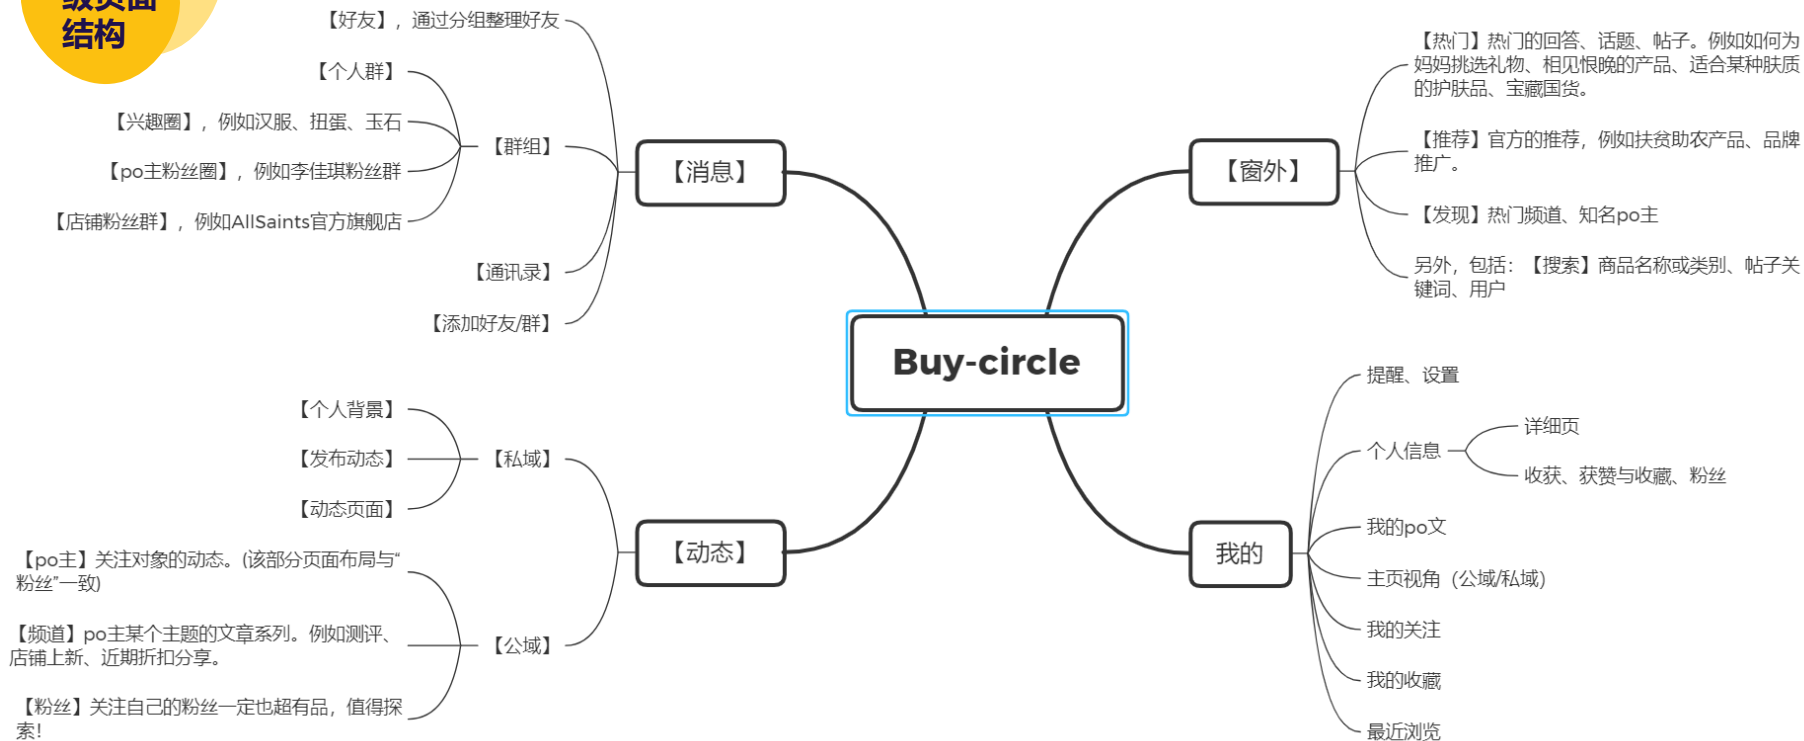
级页面
结构

Buy-circle

【消息】

【好友】，通过分组整理好友

【群组】

【个人群】

【兴趣圈】，例如汉服、扭蛋、玉石

【po主粉丝圈】，例如李佳琪粉丝群

【店铺粉丝群】，例如AllSaints官方旗舰店

【通讯录】

【添加好友/群】

【窗外】

【热门】热门的回答、话题、帖子。例如如何为妈妈挑选礼物、相见恨晚的产品、适合某种肤质的护肤品、宝藏国货。

【推荐】官方的推荐，例如扶贫助农产品、品牌推广。

【发现】热门频道、知名po主

另外，包括：【搜索】商品名称或类别、帖子关键词、用户

【动态】

【私域】

【个人背景】

【发布动态】

【动态页面】

【公域】

【po主】关注对象的动态。(该部分页面布局与“粉丝”一致)

【频道】po主某个主题的文章系列。例如测评、店铺上新、近期折扣分享。

【粉丝】关注自己的粉丝一定也超有品，值得探索!

我的

提醒、设置

个人信息

详细页

收获、获赞与收藏、粉丝

我的po文

主页视角（公域/私域）

我的关注

我的收藏

最近浏览